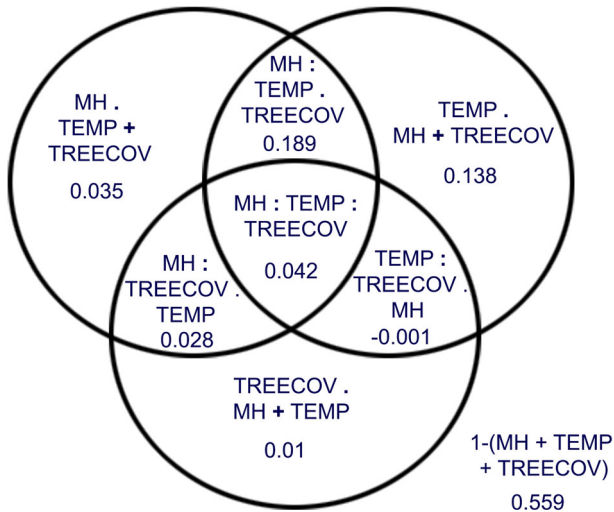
MH . TEMP + TREECOV
0.035

MH : TEMP . TREECOV
0.189

TEMP . MH + TREECOV
0.138

MH : TEMP : TREECOV
0.042

MH : TREECOV . TEMP
0.028

TEMP : TREECOV . MH
-0.001

TREECOV . MH + TEMP
0.01

1-(MH + TEMP + TREECOV)
0.559